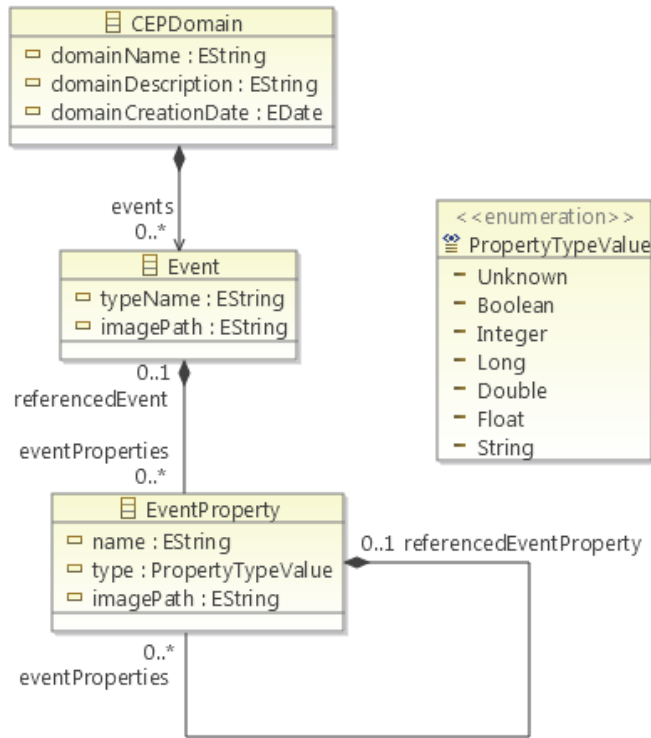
CEPDomain
domainName : EString
domainDescription : EString
domainCreationDate : EDate

events
0..*

Event
typeName : EString
imagePath : EString

0..1
referencedEvent

eventProperties
0..*

EventProperty
name : EString
type : PropertyTypeValue
imagePath : EString

0..1 referencedEventProperty

0..*
eventProperties

<<enumeration>>
PropertyTypeValue
Unknown
Boolean
Integer
Long
Double
Float
String